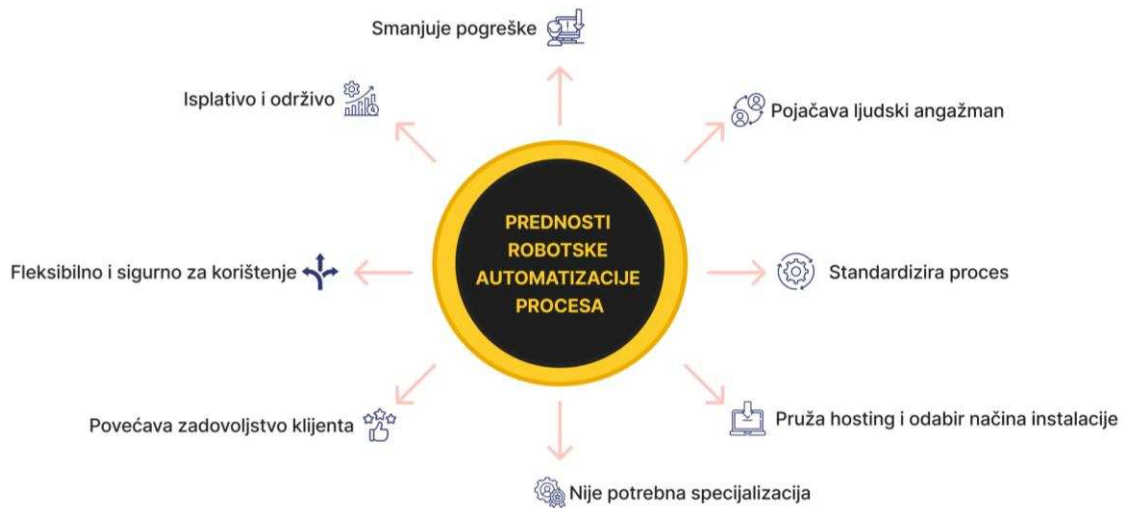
Smanjuje pogreške

Isplativo i održivo

Pojačava ljudski angažman

PREDNOSTI ROBOTSKE AUTOMATIZACIJE PROCESA

Fleksibilno i sigurno za korištenje

Standardizira proces

Povećava zadovoljstvo klijenta

Pruža hosting i odabir načina instalacije

Nije potrebna specijalizacija